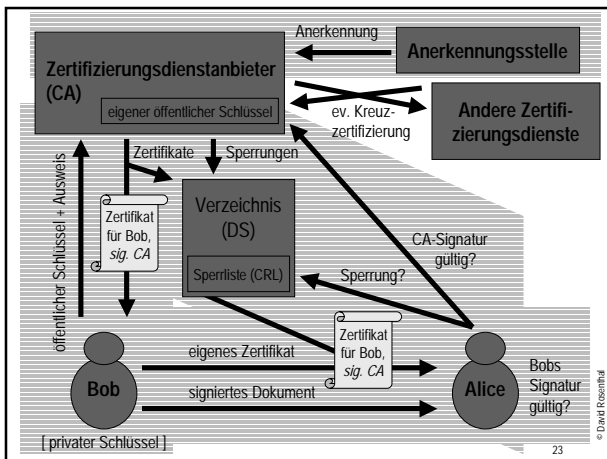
Anerkennung

Anerkennungsstelle

Zertifizierungsdienstanbieter (CA)

eigener öffentlicher Schlüssel

ev. Kreuzzertifizierung

Andere Zertifizierungsdienste

öffentlicher Schlüssel + Ausweis

Zertifikate

Sperrungen

Zertifikat für Bob, *sig. CA*

Verzeichnis (DS)

Sperrliste (CRL)

CA-Signatur gültig?

Sperrung?

Zertifikat für Bob, *sig. CA*

eigenes Zertifikat

signiertes Dokument

Bob

Alice

Bobs Signatur gültig?

[ privater Schlüssel ]

© David Rosenthal

23